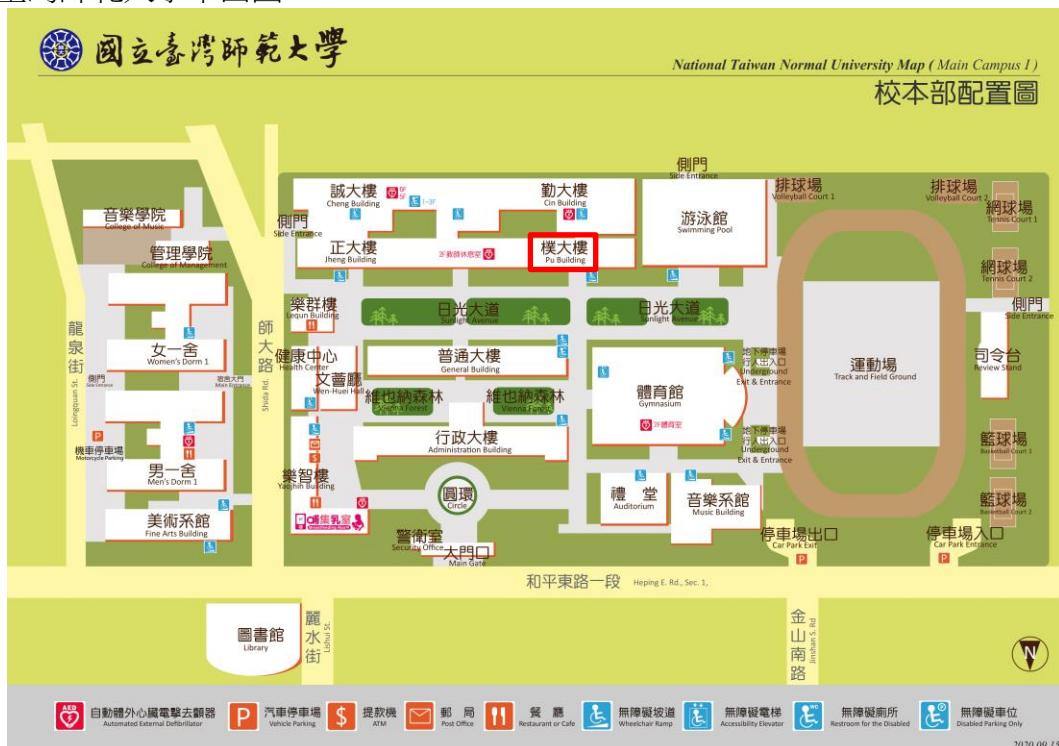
國立臺灣師範大學

National Taiwan Normal University Map ( Main Campus I )
校本部配置圖

側門 Side Entrance
誠大樓 Cheng Building
6F 5F
1~3F
勤大樓 Cin Building
游泳館 Swimming Pool
排球場 Volleyball Court 1
排球場 Volleyball Court 2
網球場 Tennis Court 1
側門 Side Entrance
正大樓 Jheng Building
2F 教師休息室
樸大樓 Pu Building
網球場 Tennis Court 2
側門 Side Entrance
音樂學院 College of Music
管理學院 College of Management
樂群樓 Lequn Building
日光大道 Sunlight Avenue
日光大道 Sunlight Avenue
龍泉街 Longquan St.
師大路 Shida Rd.
女一舍 Women's Dorm 1
側門 Side Entrance
宿舍大門 Main Entrance
健康中心 Health Center
文薈廳 Wen-Huei Hall
普通大樓 General Building
維也納森林 Vienna Forest
維也納森林 Vienna Forest
地下停車場 行人出入口 Underground Exit & Entrance
體育館 Gymnasium
2F 體育室
運動場 Track and Field Ground
司令台 Review Stand
機車停車場 Motorcycle Parking
行政大樓 Administration Building
地下停車場 行人出入口 Underground Exit & Entrance
籃球場 Basketball Court 1
男一舍 Men's Dorm 1
樂智樓 Yaozhi Building
圓環 Circle
禮堂 Auditorium
音樂系館 Music Building
籃球場 Basketball Court 2
美術系館 Fine Arts Building
哺集乳室
警衛室 Security Office
大門口 Main Gate
停車場出口 Car Park Exit
停車場入口 Car Park Entrance
和平東路一段 Heping E. Rd., Sec. 1,
圖書館 Library
麗水街 Lishui St.
金山南路 Jinshan S. Rd

AED 自動體外心臟電擊去顫器 Automated External Defibrillator
P 汽車停車場 Vehicle Parking
$ 提款機 ATM
郵局 Post Office
餐廳 Restaurant or Cafe
無障礙坡道 Wheelchair Ramp
無障礙電梯 Accessibility Elevator
無障礙廁所 Restroom for the Disabled
無障礙車位 Disabled Parking Only
2020.09.1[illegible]